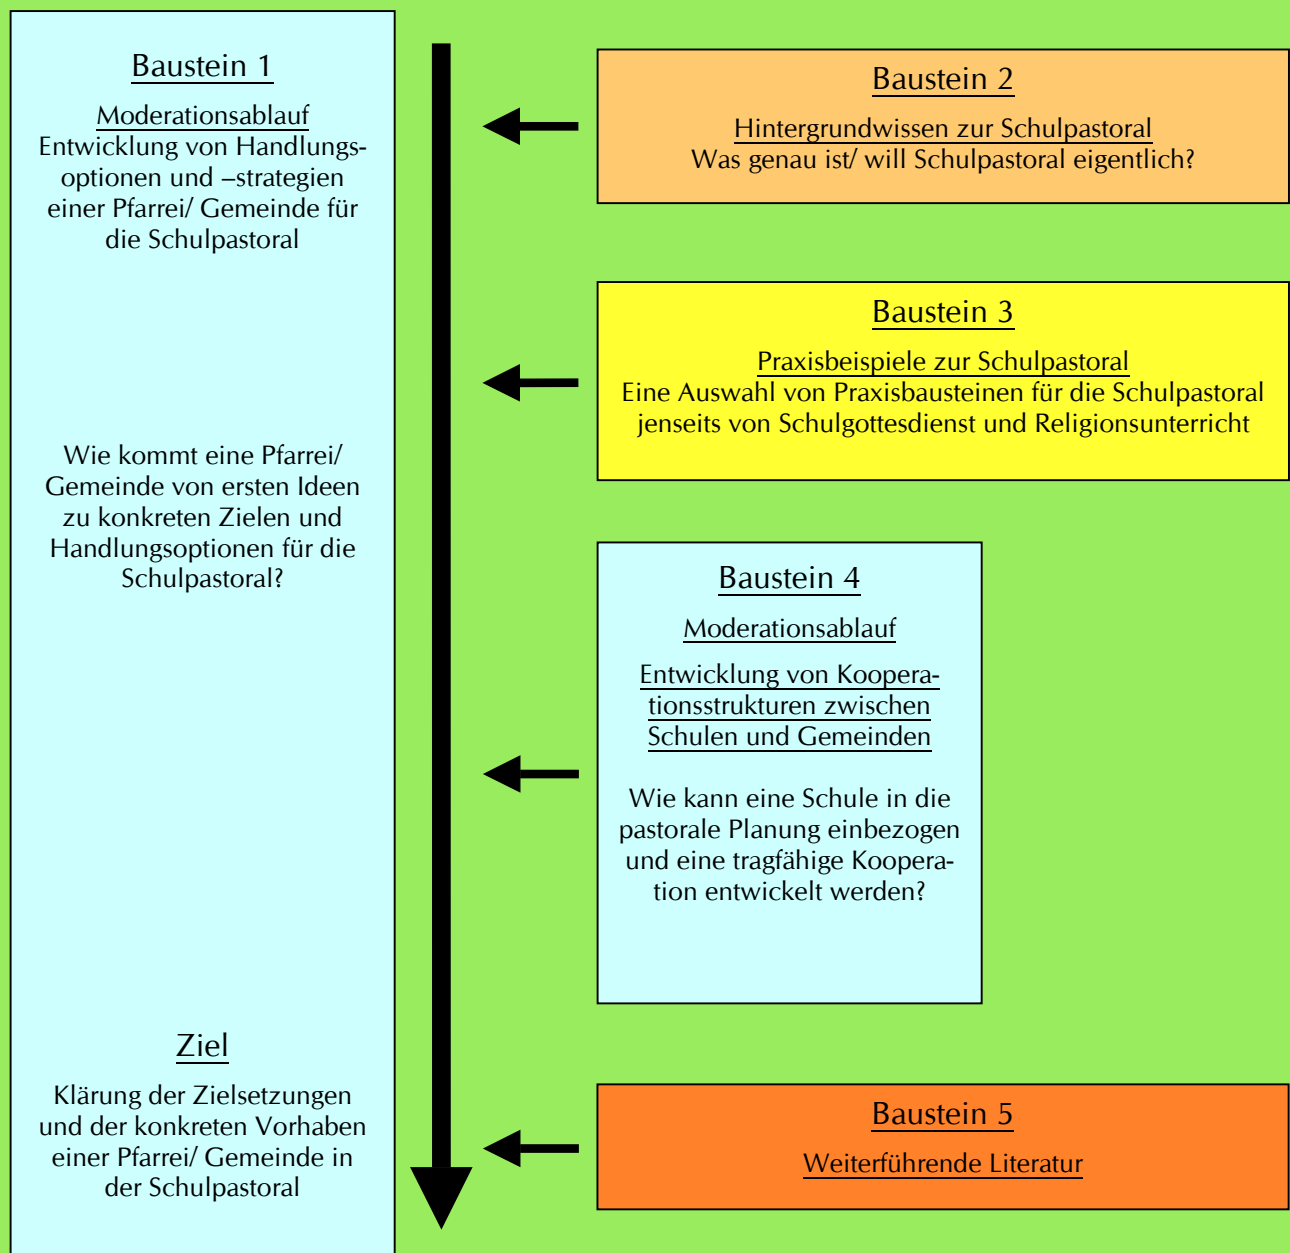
Baustein 1

Moderationsablauf
Entwicklung von Handlungsoptionen und –strategien einer Pfarrei/ Gemeinde für die Schulpastoral

Wie kommt eine Pfarrei/ Gemeinde von ersten Ideen zu konkreten Zielen und Handlungsoptionen für die Schulpastoral?

Ziel

Klärung der Zielsetzungen und der konkreten Vorhaben einer Pfarrei/ Gemeinde in der Schulpastoral

Baustein 2

Hintergrundwissen zur Schulpastoral
Was genau ist/ will Schulpastoral eigentlich?

Baustein 3

Praxisbeispiele zur Schulpastoral
Eine Auswahl von Praxisbausteinen für die Schulpastoral jenseits von Schulgottesdienst und Religionsunterricht

Baustein 4

Moderationsablauf

Entwicklung von Kooperationsstrukturen zwischen Schulen und Gemeinden

Wie kann eine Schule in die pastorale Planung einbezogen und eine tragfähige Kooperation entwickelt werden?

Baustein 5

Weiterführende Literatur